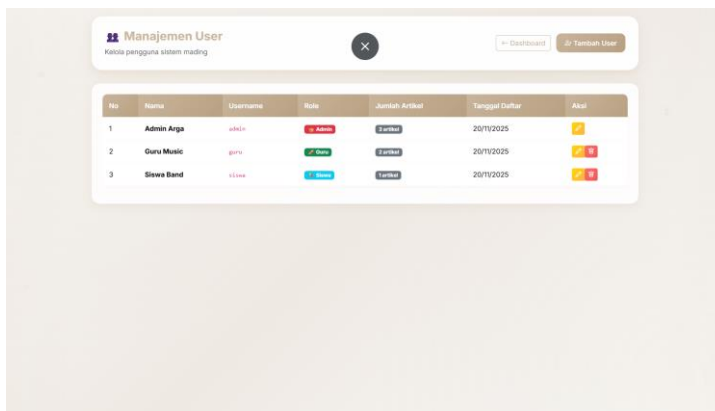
Manajemen User
Kelola pengguna sistem mading

← Dashboard
Tambah User

| No | Nama | Username | Role | Jumlah Artikel | Tanggal Daftar | Aksi |
|---|---|---|---|---|---|---|
| 1 | Admin Arga | admin | Admin | 3 artikel | 20/11/2025 | |
| 2 | Guru Music | guru | Guru | 2 artikel | 20/11/2025 | |
| 3 | Siswa Band | siswa | Siswa | 1 artikel | 20/11/2025 | |